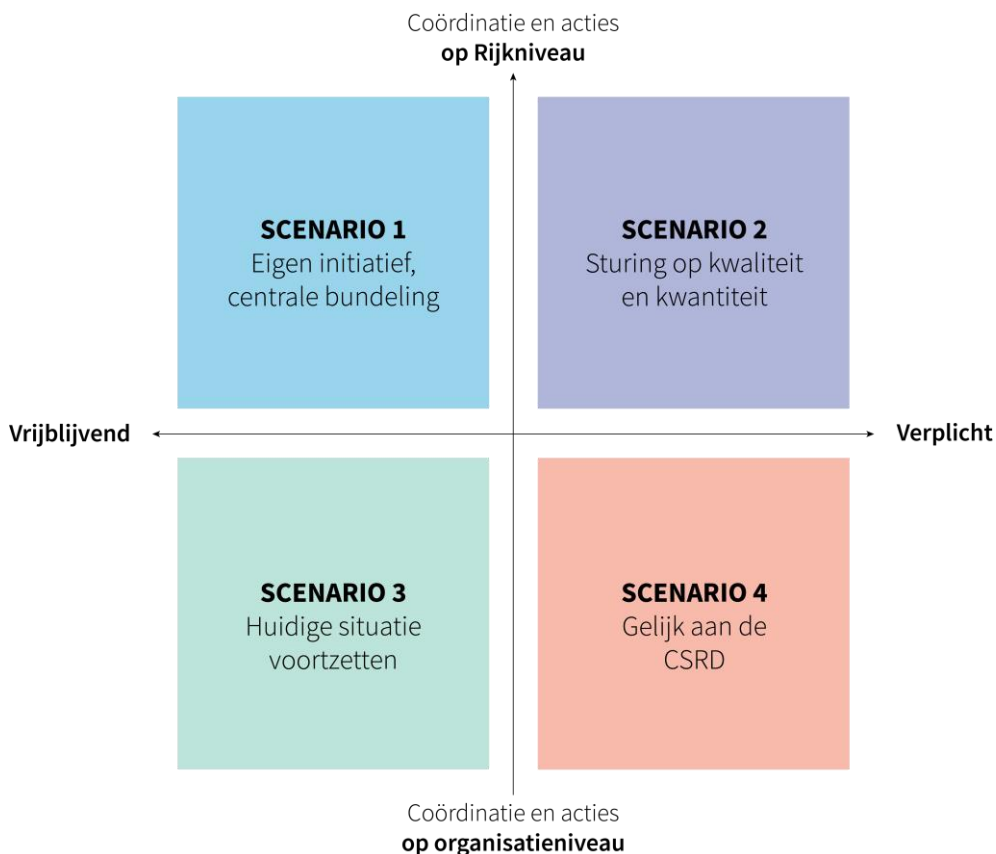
Coördinatie en acties
**op Rijkniveau**

**SCENARIO 1**
Eigen initiatief, centrale bundeling

**SCENARIO 2**
Sturing op kwaliteit en kwantiteit

**Vrijblijvend**

**Verplicht**

**SCENARIO 3**
Huidige situatie voortzetten

**SCENARIO 4**
Gelijk aan de CSRD

Coördinatie en acties
**op organisatieniveau**